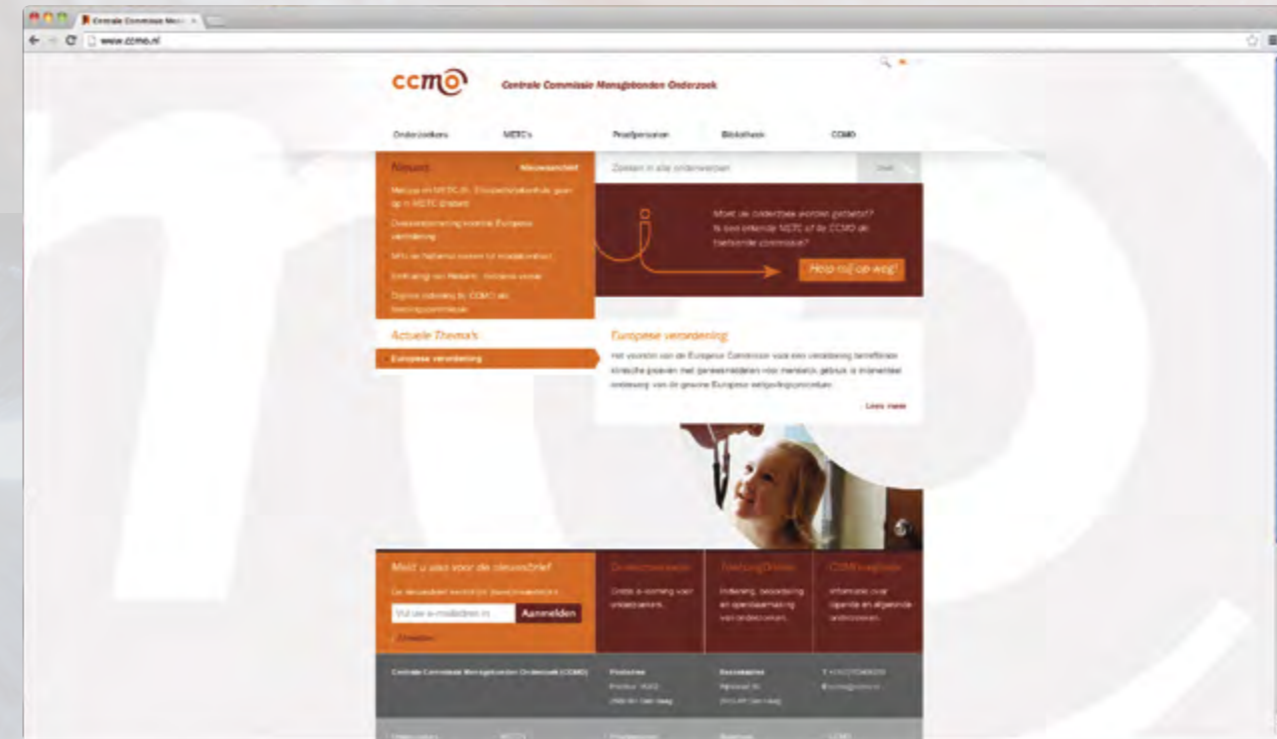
Centrale Commissie Mens

www.ccmo.nl

ccmo Centrale Commissie Mensgebonden Onderzoek

Onderzoekers METC's Proefpersonen Bibliotheek CCMO

Nieuws Nieuwsarchief

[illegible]

Zoeken in alle onderwerpen

Moet uw onderzoek worden getoetst? Is een erkende METC of de CCMO de toetsende commissie?

Help mij op weg!

Actuele Thema's

Europese verordening

Europese verordening

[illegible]

Lees meer

Meld u aan voor de nieuwsbrief

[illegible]

Vul uw e-mailadres in

Aanmelden

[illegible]

Centrale Commissie Mensgebonden Onderzoek (CCMO)

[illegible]